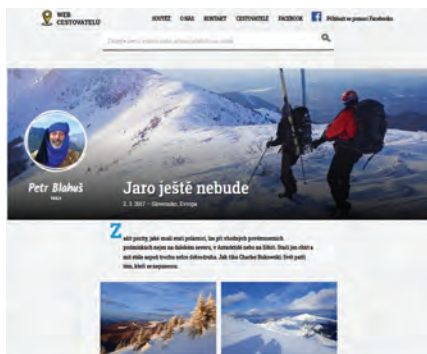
WEB CESTOVATELŮ

SOUTĚŽ O NÁS KONTAKT CESTOVATELÉ FACEBOOK Přihlásit se pomocí Facebooku

Zadejte jméno cestovatele nebo název článku, který hledáte

Petr Blahuš

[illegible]

Jaro ještě nebude

2. 3. 2017 - Slovensko, Evropa

Zažít pocity, jaké znali staří polárníci, lze při vhodných povětrnostních podmínkách nejen na dalekém severu, v Antarktidě nebo na Sibiři. Stačí jen chtít a mít ... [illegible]. Jak říká Charles Bukowski: Svět patří těm, ... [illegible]